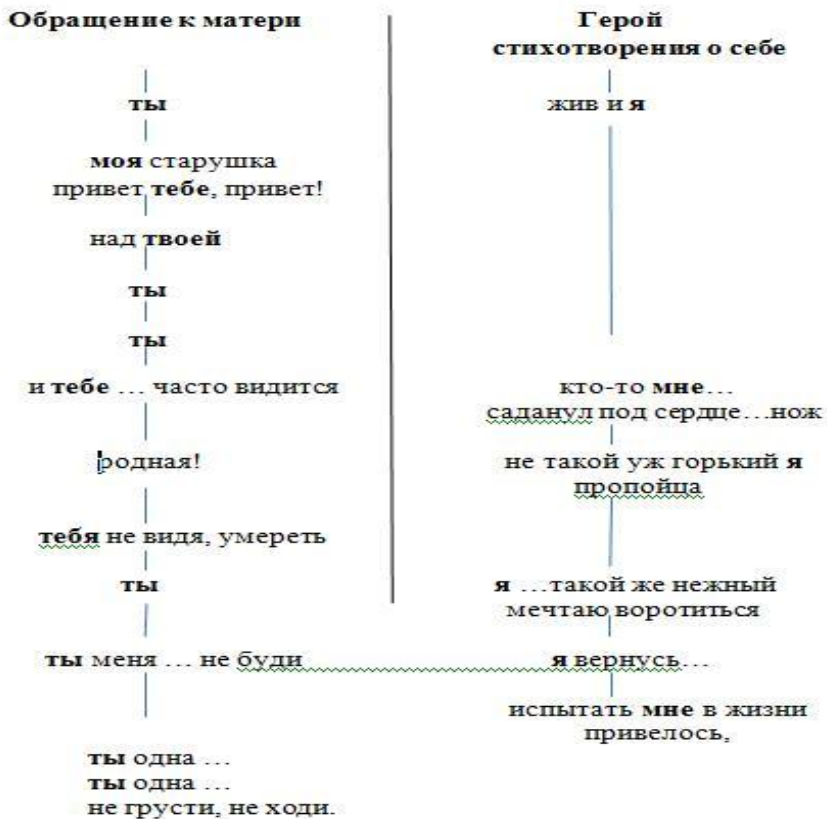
Обращение к матери

ты

моя старушка
привет тебе, привет!

над твоей

ты

ты

и тебе … часто видится

родная!

тебя не видя, умереть

ты

ты меня … не буди

ты одна …
ты одна …
не грусти, не ходи.

Герой
стихотворения о себе

жив и я

кто-то мне…
саданул под сердце…нож

не такой уж горький я
пропойца

я …такой же нежный
мечтаю воротиться

я вернусь…

испытать мне в жизни
привелось,